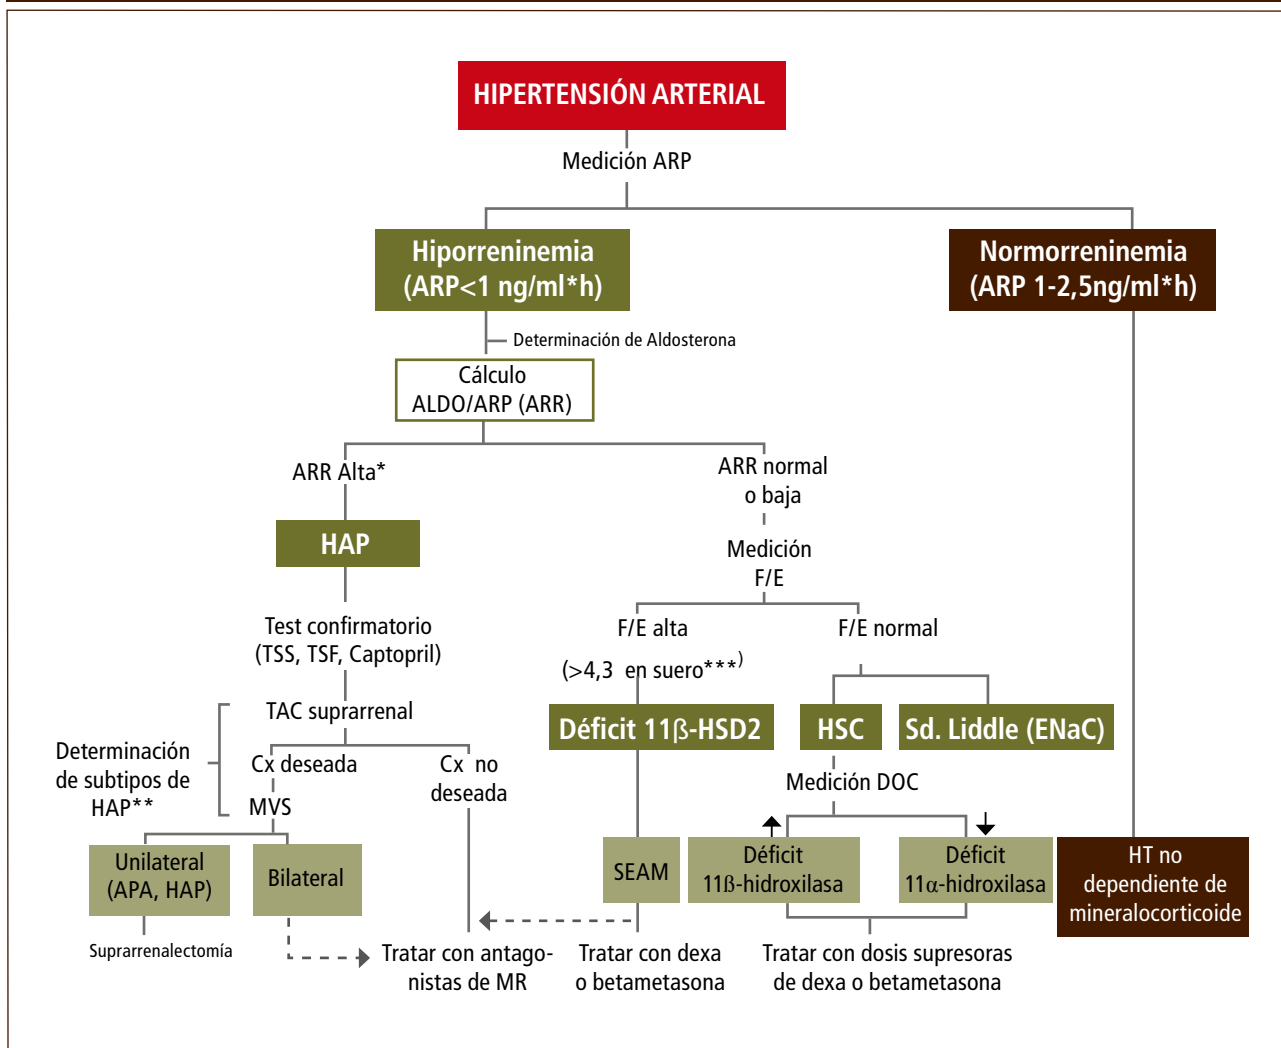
HIPERTENSIÓN ARTERIAL

Medición ARP

Hiporreninemia (ARP<1 ng/ml*h)

Normorreninemia (ARP 1-2,5ng/ml*h)

Determinación de Aldosterona

Cálculo ALDO/ARP (ARR)

ARR Alta*

ARR normal o baja

HAP

Medición F/E

Test confirmatorio (TSS, TSF, Captopril)

F/E alta

F/E normal

(>4,3 en suero***)

TAC suprarrenal

Déficit 11ß-HSD2

HSC

Sd. Liddle (ENaC)

Determinación de subtipos de HAP**

Cx deseada

Cx no deseada

MVS

Medición DOC

Unilateral (APA, HAP)

Bilateral

SEAM

Déficit 11ß-hidroxilasa

Déficit 11α-hidroxilasa

HT no dependiente de mineralocorticoide

Suprarrenalectomía

Tratar con antagonistas de MR

Tratar con dexa o betametasona

Tratar con dosis supresoras de dexa o betametasona